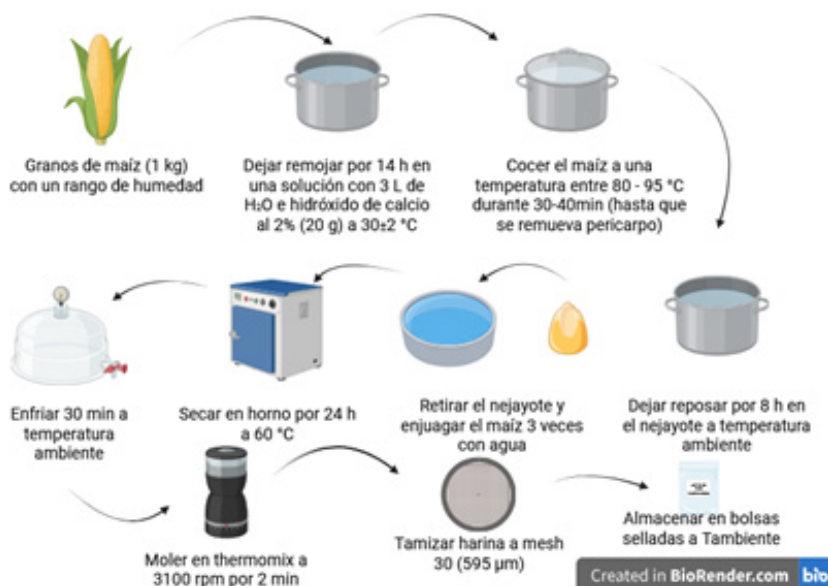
Granos de maíz (1 kg) con un rango de humedad

Dejar remojar por 14 h en una solución con 3 L de $H_2O$ e hidróxido de calcio al 2% (20 g) a 30±2 °C

Cocer el maíz a una temperatura entre 80 - 95 °C durante 30-40min (hasta que se remueva pericarpo)

Enfriar 30 min a temperatura ambiente

Secar en horno por 24 h a 60 °C

Retirar el nejayote y enjuagar el maíz 3 veces con agua

Dejar reposar por 8 h en el nejayote a temperatura ambiente

Moler en thermomix a 3100 rpm por 2 min

Tamizar harina a mesh 30 (595 μm)

Almacenar en bolsas selladas a Tambiente

Created in BioRender.com bio